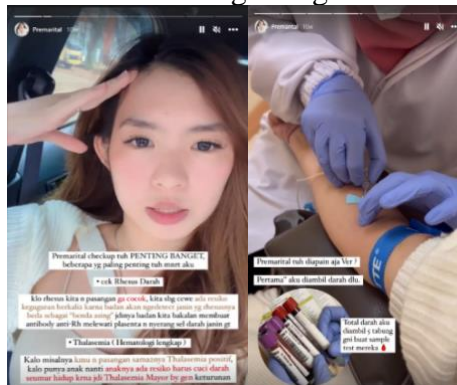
Premarital 10w

Premarital checkup tuh PENTING BANGET, beberapa yg paling penting tuh masit aku

• cek Rhesus Darah

klo rhesus kita a pasangan ga cocok, kita sbg cewe ada resiko keguguran berkali karna badan ak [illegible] janin yg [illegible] bela sebagai "benda asing" jdnya badan kita bakalan membuat antibody anti-Rh melewati plasenta n nyerang sel darah janin gt

• Thalasemia ( Hematologi lengkap )

Kalo misalnya kamu n pasangan samasamya Thalasemia positif, kalo punya anak nanti anaknya ada resiko harus cuci darah seumur hidup krna jdi Thalasemia Mayor by gen keturunan

Premarital 10w

Premarital tuh diapain aja Ver ?

Pertama* aku diambil darah dlu.

Total darah aku diambil ç tabung gni buat sample test mereka

TE